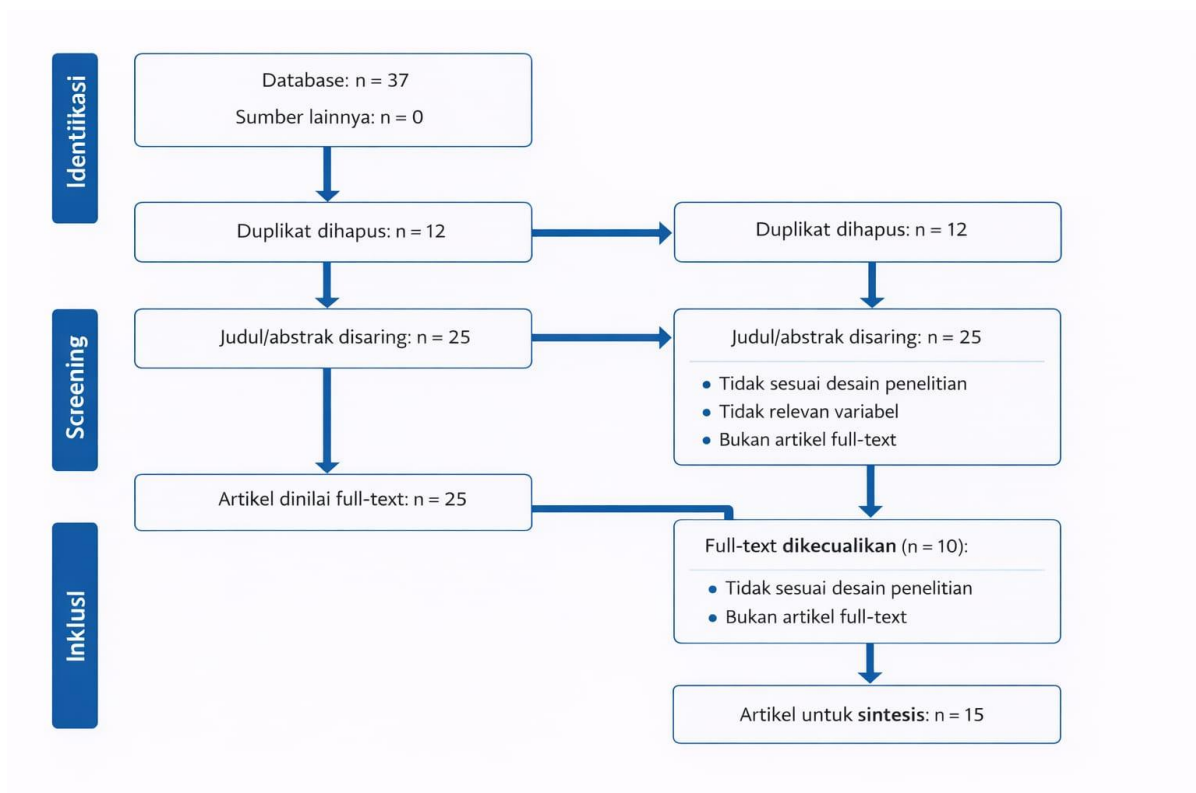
Identifikasi

Database: n = 37

Sumber lainnya: n = 0

Duplikat dihapus: n = 12

Duplikat dihapus: n = 12

Screening

Judul/abstrak disaring: n = 25

Judul/abstrak disaring: n = 25

- Tidak sesuai desain penelitian
- Tidak relevan variabel
- Bukan artikel full-text

Artikel dinilai full-text: n = 25

Inklusi

Full-text **dikecualikan** (n = 10):

- Tidak sesuai desain penelitian
- Bukan artikel full-text

Artikel untuk **sintesis**: n = 15